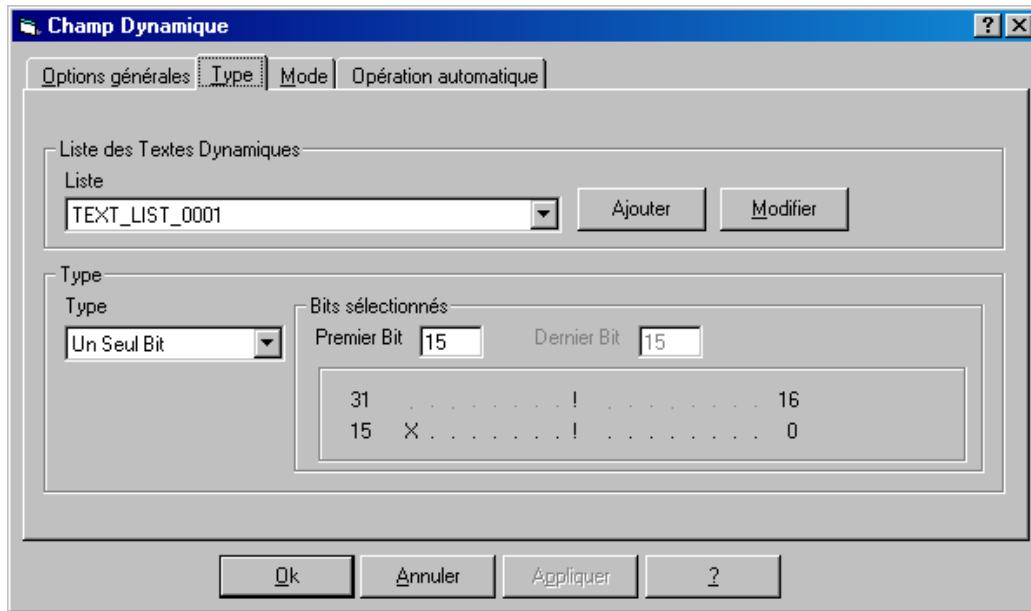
Champ Dynamique

? X

Options générales | Type | Mode | Opération automatique

Liste des Textes Dynamiques

Liste

TEXT_LIST_0001

Ajouter

Modifier

Type

Type

Un Seul Bit

Bits sélectionnés

Premier Bit 15

Dernier Bit 15

31 . . . . . . . . ! . . . . . . . . 16

15 X . . . . . . . ! . . . . . . . . 0

Ok

Annuler

Appliquer

?